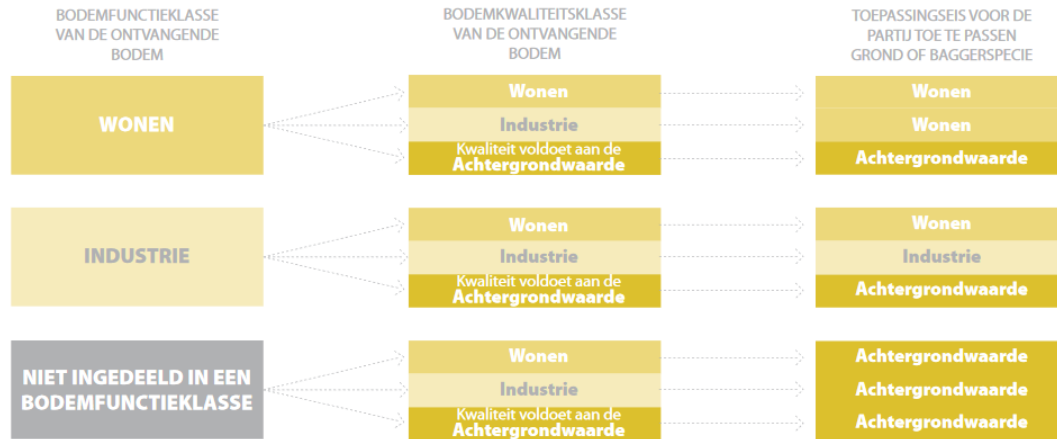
BODEMFUNCTIEKLASSE VAN DE ONTVANGENDE BODEM

BODEMKWALITEITSKLASSE VAN DE ONTVANGENDE BODEM

TOEPASSINGSEIS VOOR DE PARTIJ TOE TE PASSEN GROND OF BAGGERSPECIE

WONEN

Wonen

Industrie

Kwaliteit voldoet aan de Achtergrondwaarde

Wonen

Wonen

Achtergrondwaarde

INDUSTRIE

Wonen

Industrie

Kwaliteit voldoet aan de Achtergrondwaarde

Wonen

Industrie

Achtergrondwaarde

NIET INGEDEELD IN EEN BODEMFUNCTIEKLASSE

Wonen

Industrie

Kwaliteit voldoet aan de Achtergrondwaarde

Achtergrondwaarde

Achtergrondwaarde

Achtergrondwaarde